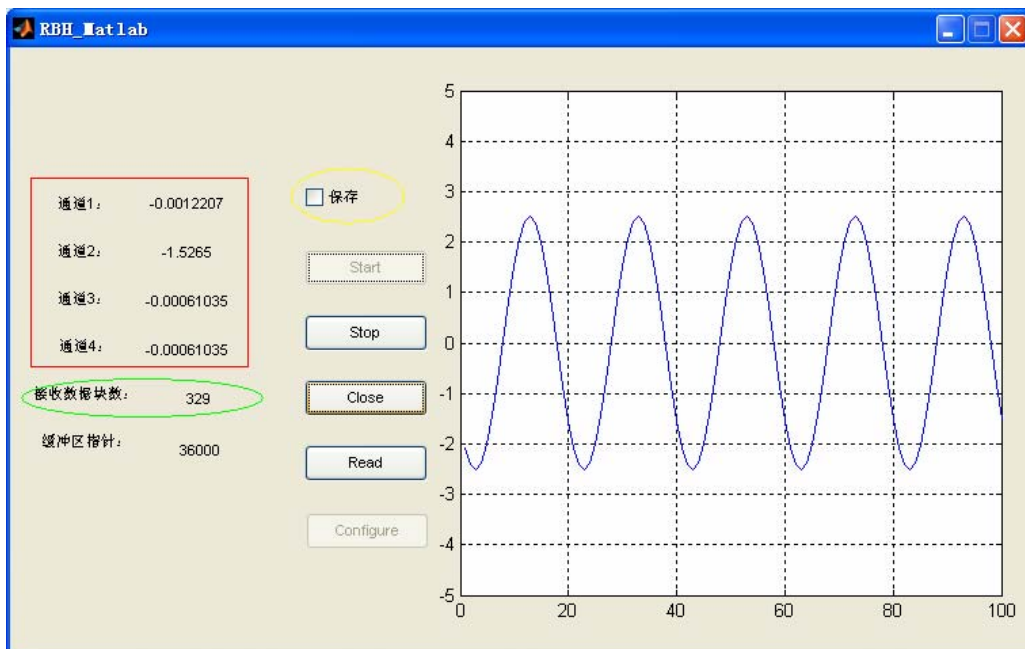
RBH_Matlab

通道1： -0.0012207

通道2： -1.5265

通道3： -0.00061035

通道4： -0.00061035

接收数据块数： 329

缓冲区指针： 36000

保存

Start

Stop

Close

Read

Configure

5
4
3
2
1
0
-1
-2
-3
-4
-5
0 20 40 60 80 100